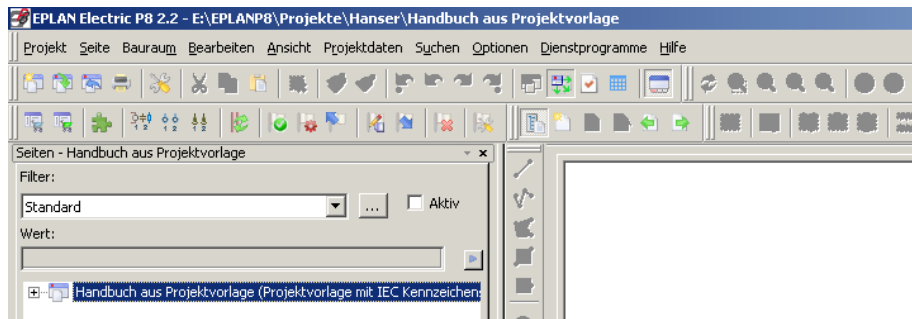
EPLAN Electric P8 2.2 - E:\EPLANP8\Projekte\Hanser\Handbuch aus Projektvorlage

Projekt Seite Bauraum Bearbeiten Ansicht Projektdaten Suchen Optionen Dienstprogramme Hilfe

Seiten - Handbuch aus Projektvorlage

Filter:

Standard

...

Aktiv

Wert:

Handbuch aus Projektvorlage (Projektvorlage mit IEC Kennzeichen